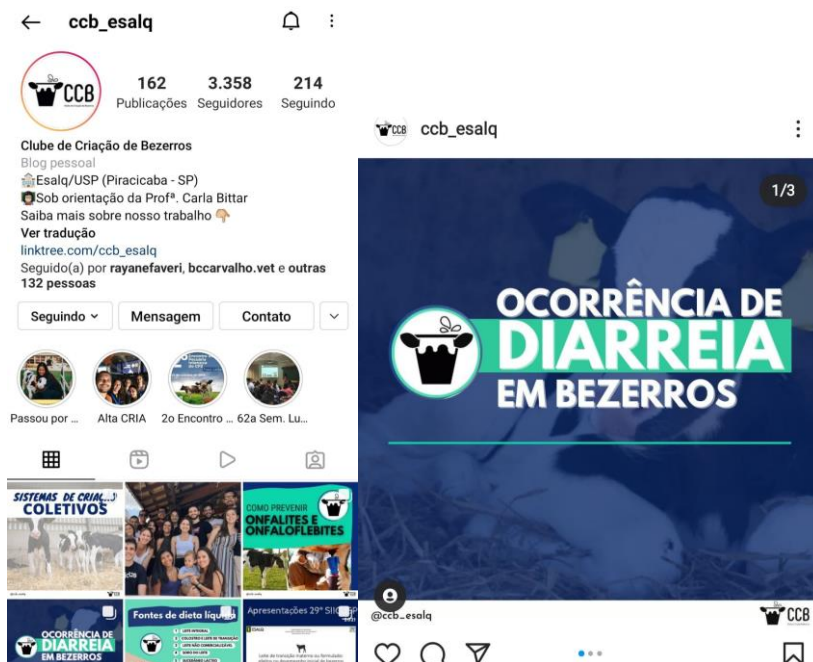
ccb_esalq

CCB

162 Publicações
3.358 Seguidores
214 Seguindo

Clube de Criação de Bezerros
Blog pessoal
Esalq/USP (Piracicaba - SP)
Sob orientação da Profª. Carla Bittar
Saiba mais sobre nosso trabalho
Ver tradução
linktree.com/ccb_esalq
Seguido(a) por rayanefaveri, bccarvalho.vet e outras 132 pessoas

Seguindo
Mensagem
Contato

Passou por ...
Alta CRIA
2o Encontro ...
62a Sem. Lu...

SISTEMAS DE CRIAÇÃO COLETIVOS

COMO PREVENIR ONFALITES E ONFALOFLEBITES

OCORRÊNCIA DE DIARREIA EM BEZERROS

Fontes de dieta líquida
LEITE INTEGRAL
COLOSTRO E LEITE DE TRANSIÇÃO
LEITE NÃO COMERCIALIZÁVEL
SOROS DO LEITE
SUCEDÂNEO LÁCTEO

Apresentações 29º SIIC

ESALQ

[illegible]

CCB ccb_esalq

1/3

OCORRÊNCIA DE DIARREIA EM BEZERROS

@ccb_esalq

CCB